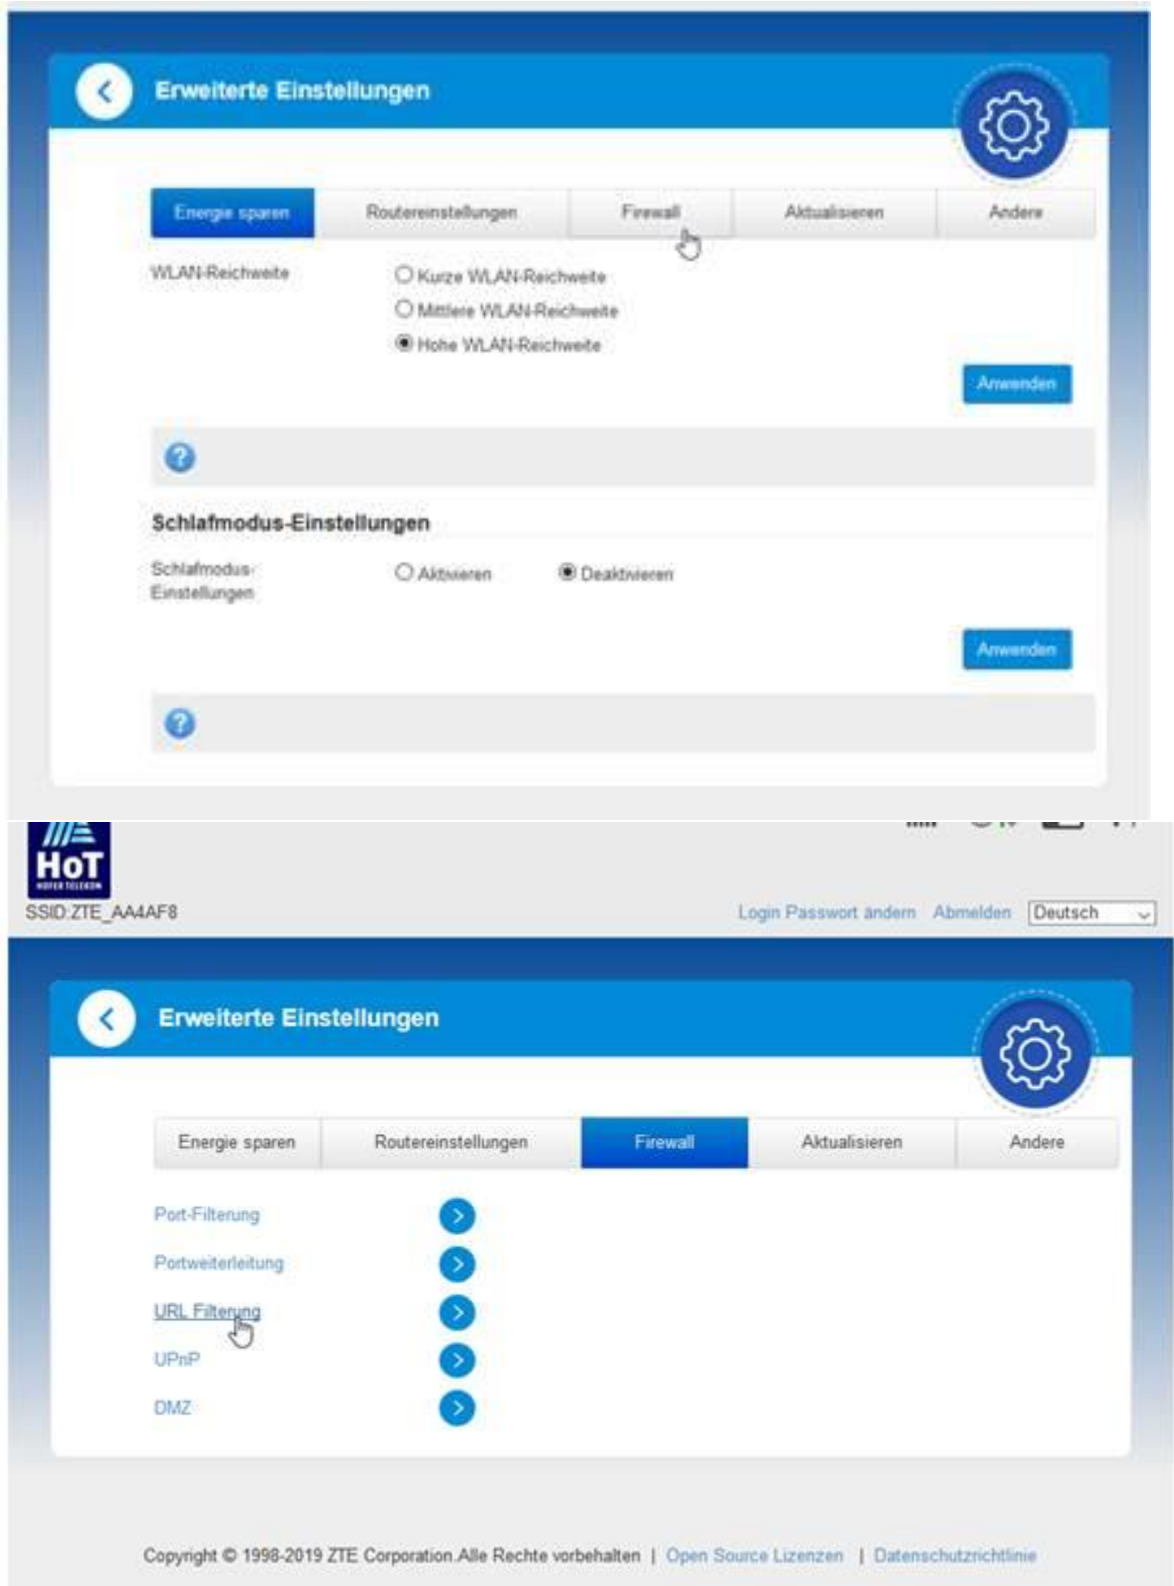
Erweiterte Einstellungen

Energie sparen | Routereinstellungen | Firewall | Aktualisieren | Andere

WLAN-Reichweite
Kurze WLAN-Reichweite
Mittlere WLAN-Reichweite
Hohe WLAN-Reichweite

Anwenden

Schlafmodus-Einstellungen

Schlafmodus-Einstellungen
Aktivieren
Deaktivieren

Anwenden

HoT
HOFER TELEKOM
SSID:ZTE_AA4AF8

Login Passwort ändern Abmelden Deutsch

Erweiterte Einstellungen

Energie sparen | Routereinstellungen | Firewall | Aktualisieren | Andere

Port-Filterung
Portweiterleitung
URL Filterung
UPnP
DMZ

Copyright © 1998-2019 ZTE Corporation.Alle Rechte vorbehalten | Open Source Lizenzen | Datenschutzrichtlinie